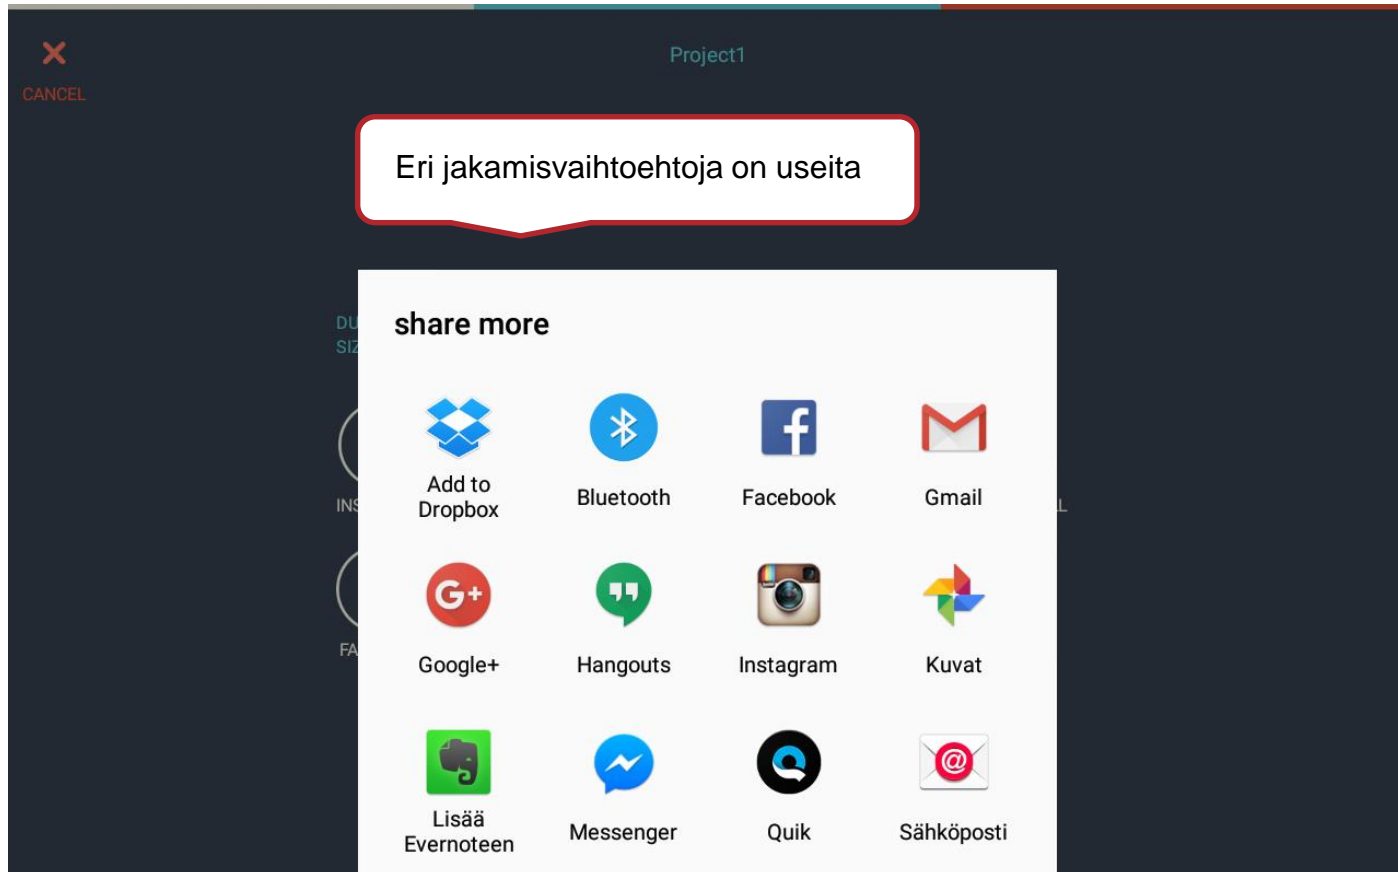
CANCEL

Project1

Eri jakamisvaihtoehtoja on useita

DU
SIZ

INS

FA

L

share more

Add to Dropbox

Bluetooth

Facebook

Gmail

Google+

Hangouts

Instagram

Kuvat

Lisää Evernoteen

Messenger

Quik

Sähköposti